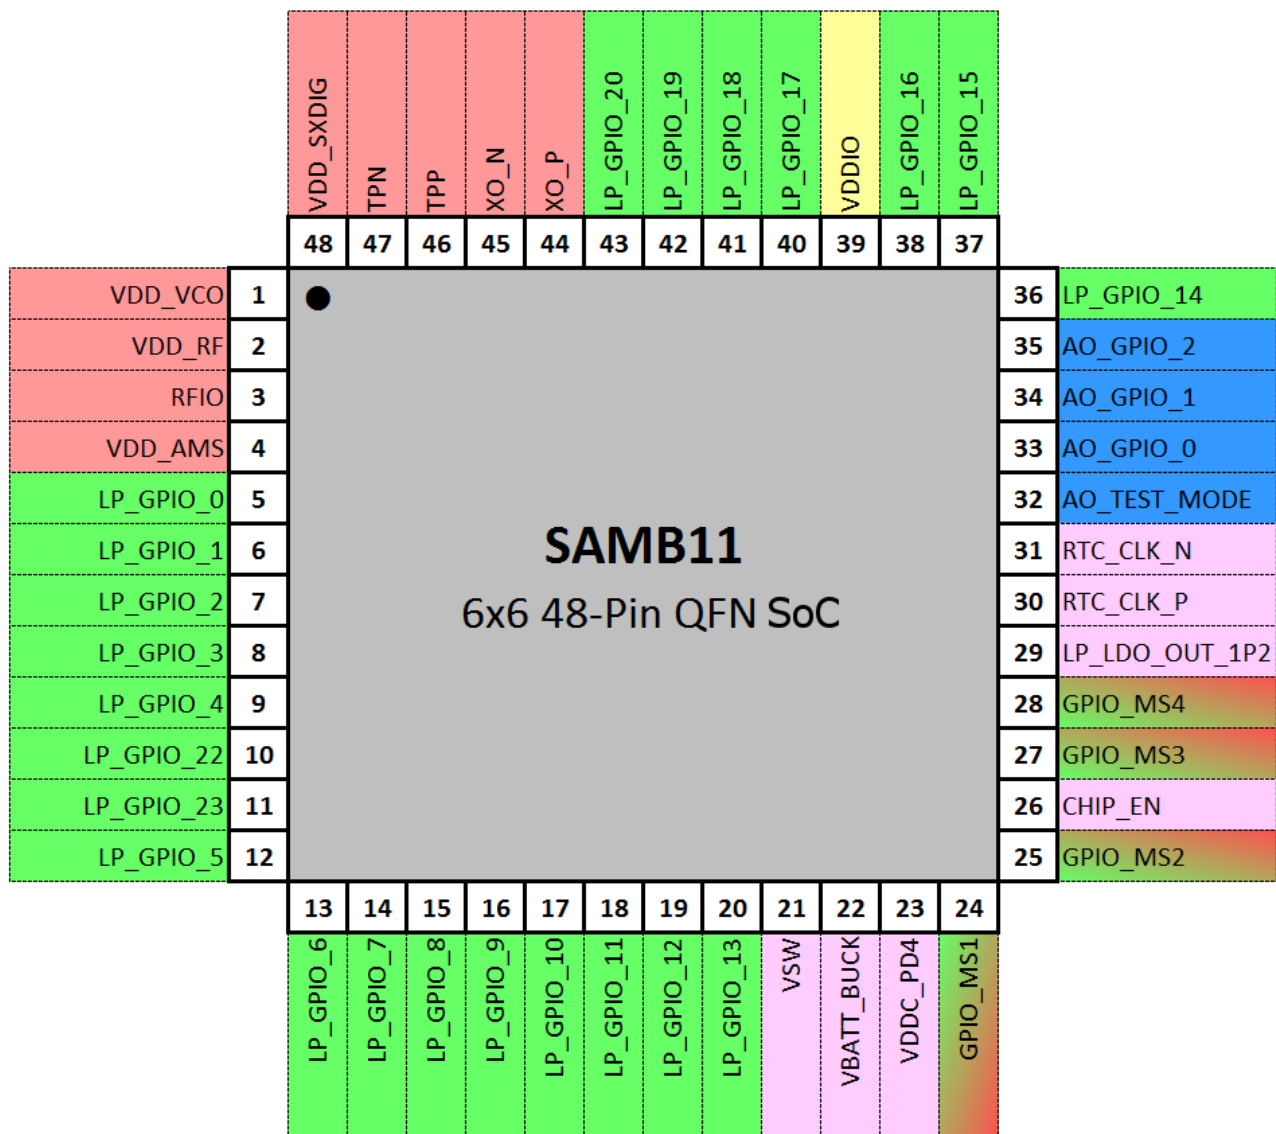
VDD_SXDIG 48
TPN 47
TPP 46
XO_N 45
XO_P 44
LP_GPIO_20 43
LP_GPIO_19 42
LP_GPIO_18 41
LP_GPIO_17 40
VDDIO 39
LP_GPIO_16 38
LP_GPIO_15 37

VDD_VCO 1
VDD_RF 2
RFIO 3
VDD_AMS 4
LP_GPIO_0 5
LP_GPIO_1 6
LP_GPIO_2 7
LP_GPIO_3 8
LP_GPIO_4 9
LP_GPIO_22 10
LP_GPIO_23 11
LP_GPIO_5 12

SAMB11

6x6 48-Pin QFN SoC

36 LP_GPIO_14
35 AO_GPIO_2
34 AO_GPIO_1
33 AO_GPIO_0
32 AO_TEST_MODE
31 RTC_CLK_N
30 RTC_CLK_P
29 LP_LDO_OUT_1P2
28 GPIO_MS4
27 GPIO_MS3
26 CHIP_EN
25 GPIO_MS2

13 LP_GPIO_6
14 LP_GPIO_7
15 LP_GPIO_8
16 LP_GPIO_9
17 LP_GPIO_10
18 LP_GPIO_11
19 LP_GPIO_12
20 LP_GPIO_13
21 VSW
22 VBATT_BUCK
23 VDDC_PD4
24 GPIO_MS1